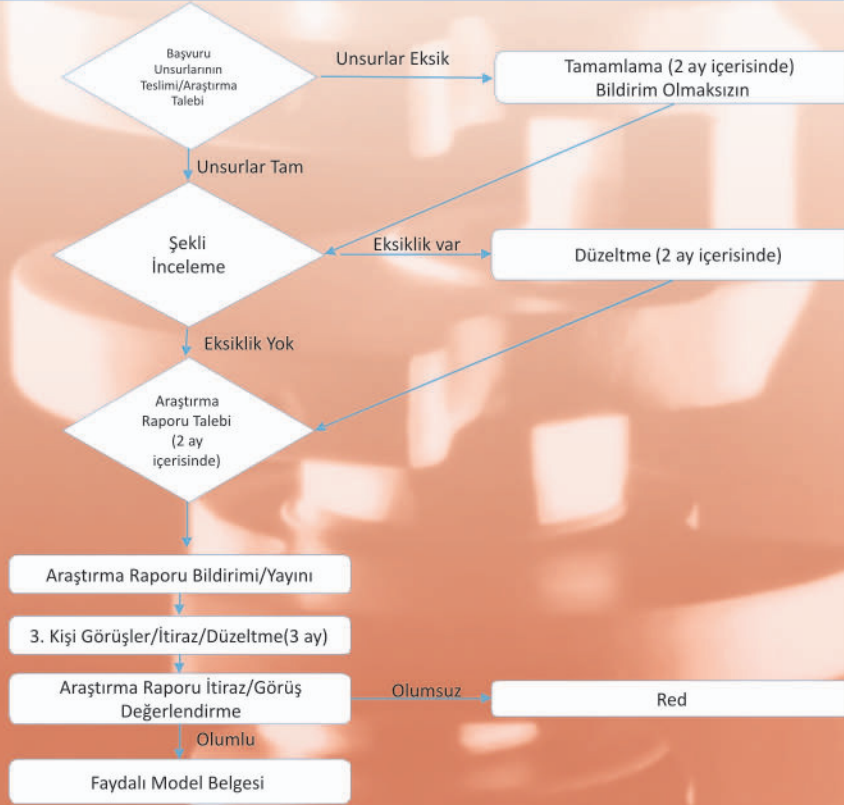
Başvuru Unsurlarının Teslimi/Araştırma Talebi

Unsurlar Eksik

Tamamlama (2 ay içerisinde) Bildirim Olmaksızın

Unsurlar Tam

Şekli İnceleme

Eksiklik var

Düzeltme (2 ay içerisinde)

Eksiklik Yok

Araştırma Raporu Talebi (2 ay içerisinde)

Araştırma Raporu Bildirimi/Yayını

3. Kişi Görüşler/İtiraz/Düzeltme(3 ay)

Araştırma Raporu İtiraz/Görüş Değerlendirme

Olumsuz

Red

Olumlu

Faydalı Model Belgesi